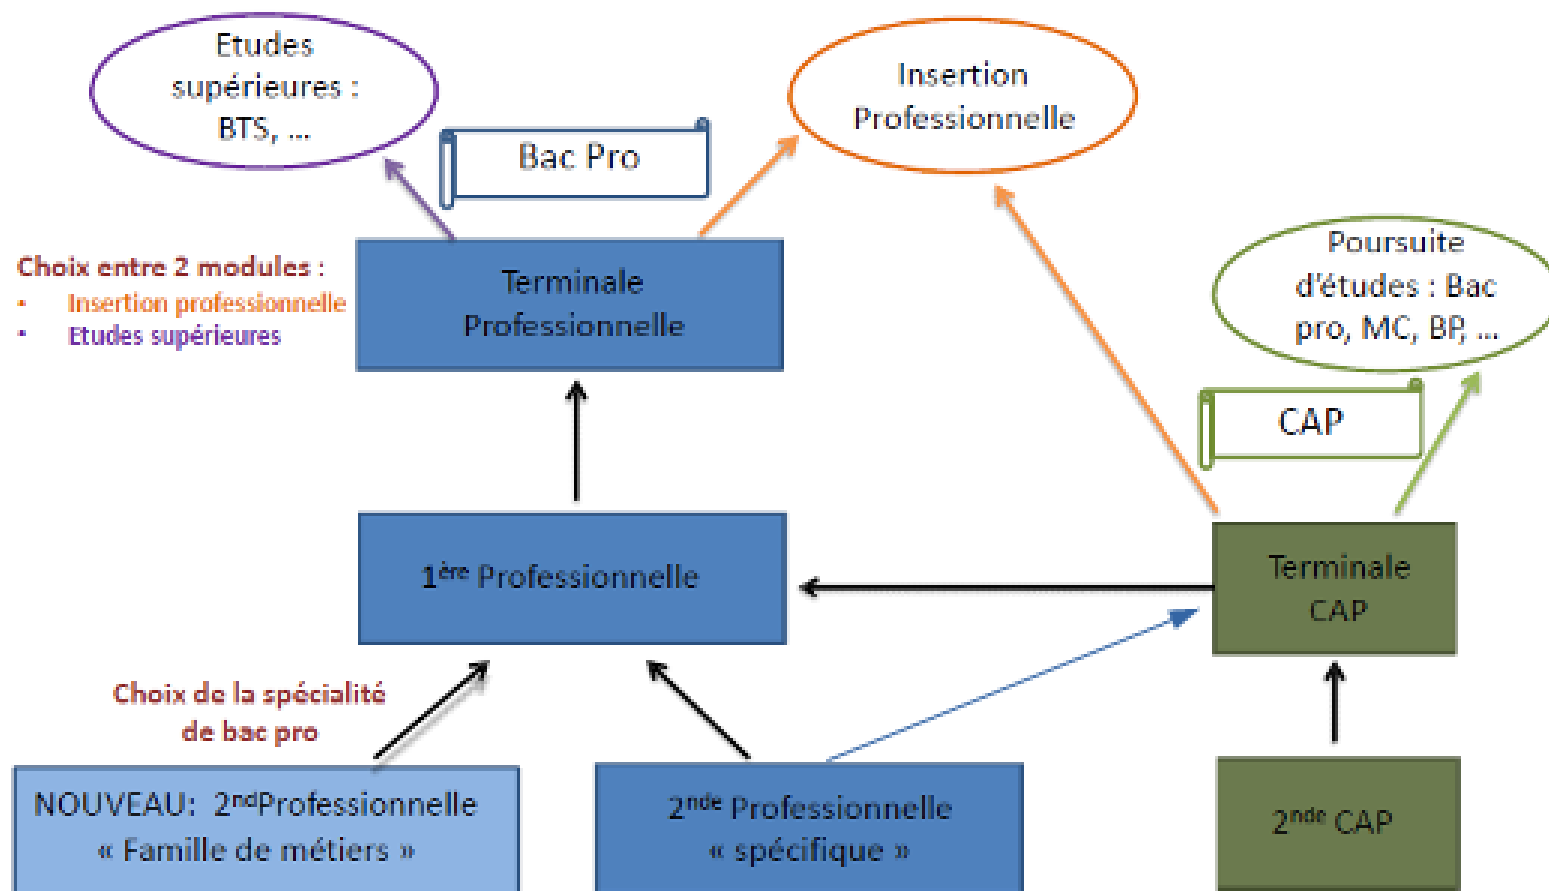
Etudes supérieures : BTS, ...

Bac Pro

Insertion Professionnelle

Choix entre 2 modules :
• Insertion professionnelle
• Etudes supérieures

Terminale Professionnelle

Poursuite d'études : Bac pro, MC, BP, ...

CAP

1$^{ère}$ Professionnelle

Terminale CAP

Choix de la spécialité de bac pro

NOUVEAU: 2$^{nd}$Professionnelle « Famille de métiers »

2$^{nde}$ Professionnelle « spécifique »

2$^{nde}$ CAP